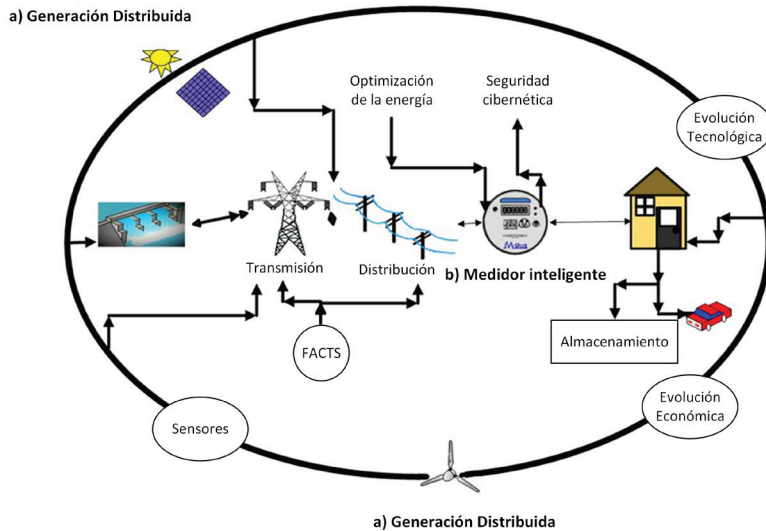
a) Generación Distribuida

Optimización de la energía

Seguridad cibernética

Evolución Tecnológica

Transmisión

Distribución

b) Medidor inteligente

Almacenamiento

FACTS

Evolución Económica

Sensores

a) Generación Distribuida